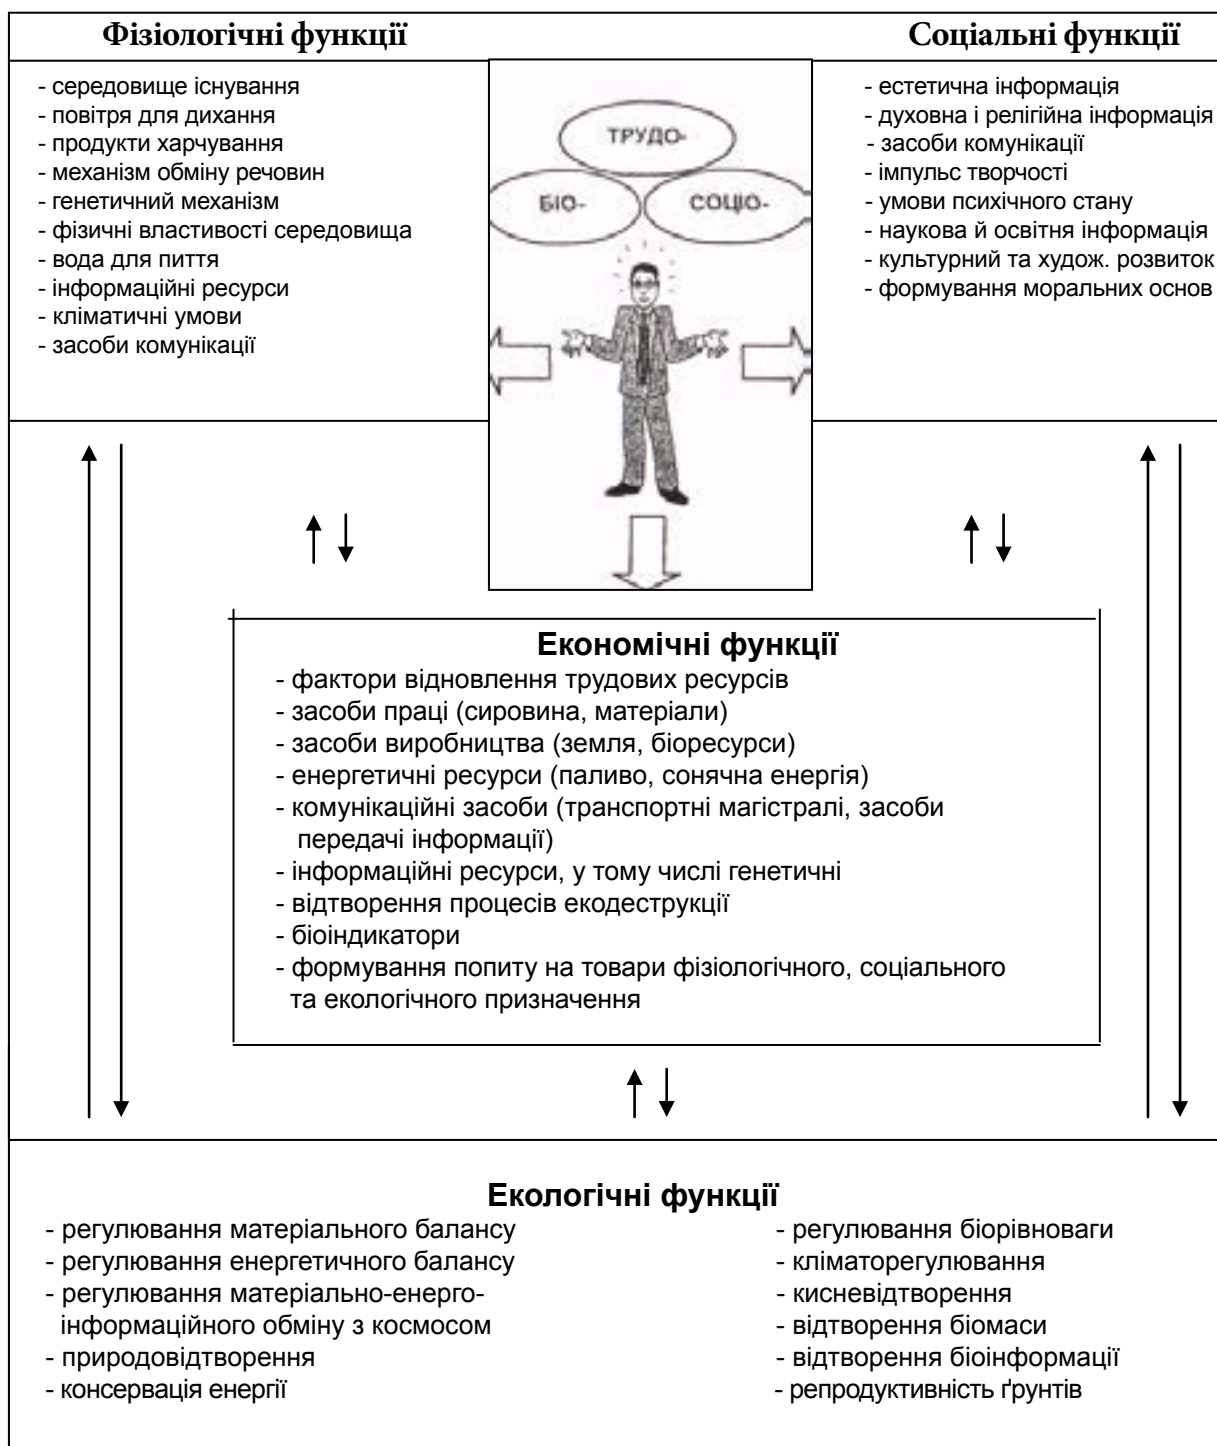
Фізіологічні функції

- середовище існування
- повітря для дихання
- продукти харчування
- механізм обміну речовин
- генетичний механізм
- фізичні властивості середовища
- вода для пиття
- інформаційні ресурси
- кліматичні умови
- засоби комунікації

ТРУДО-

БІО-

СОЦІО-

Соціальні функції

- естетична інформація
- духовна і релігійна інформація
- засоби комунікації
- імпульс творчості
- умови психічного стану
- наукова й освітня інформація
- культурний та худож. розвиток
- формування моральних основ

Економічні функції

- фактори відновлення трудових ресурсів
- засоби праці (сировина, матеріали)
- засоби виробництва (земля, біоресурси)
- енергетичні ресурси (паливо, сонячна енергія)
- комунікаційні засоби (транспортні магістралі, засоби передачі інформації)
- інформаційні ресурси, у тому числі генетичні
- відтворення процесів екодеструкції
- біоіндикатори
- формування попиту на товари фізіологічного, соціального та екологічного призначення

Екологічні функції

- регулювання матеріального балансу
- регулювання енергетичного балансу
- регулювання матеріально-енергоінформаційного обміну з космосом
- природовідтворення
- консервація енергії

- регулювання біорівноваги
- кліматорегулювання
- кисневідтворення
- відтворення біомаси
- відтворення біоінформації
- репродуктивність ґрунтів